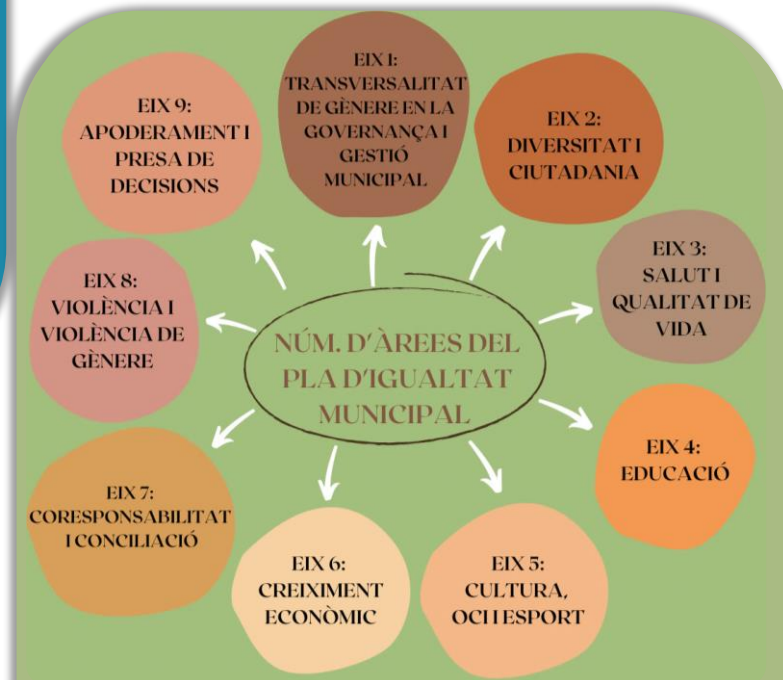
NÚM. D'ÀREES DEL PLA D'IGUALTAT MUNICIPAL

EIX 1: TRANSVERSALITAT DE GÈNERE EN LA GOVERNANÇA I GESTIÓ MUNICIPAL

EIX 2: DIVERSITAT I CIUTADANIA

EIX 3: SALUT I QUALITAT DE VIDA

EIX 4: EDUCACIÓ

EIX 5: CULTURA, OCI I ESPORT

EIX 6: CREIXIMENT ECONÒMIC

EIX 7: CORESPONSABILITAT I CONCILIACIÓ

EIX 8: VIOLÈNCIA I VIOLÈNCIA DE GÈNERE

EIX 9: APODERAMENT I PRESA DE DECISIONS